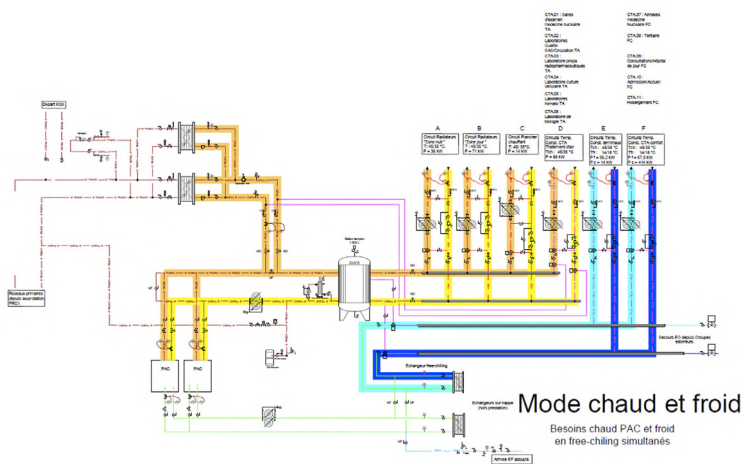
CTA.01 : Salles d'examen médecine nucléaire TA

CTA.02 : Laboratoires Cuisine Lavage/Circulation TA

CTA.03 : Laboratoire pièce radiopharmaceutiques TA

CTA.04 : Laboratoire culture cellulaire TA

CTA.05 : Laboratoires Isotopes TA

CTA.06 : Laboratoire de biologie TA

CTA.07 : Annexes médecine Nucléaire FC

CTA.08 : Tertiaire FC

CTA.09 : Consultations/Hôpital de jour FC

CTA.10 : Admission/Accueil FC

CTA.11 : Hébergement FC

Départ EGS

Réseaux primaires depuis sous-station PAC1

A
Circuit Radiateurs "Zone nuit"
T : 45/35 °C
P = 36 kW

B
Circuit Radiateurs "Zone jour"
T : 45/35 °C
P = 71 kW

C
Circuit Plancher chauffant
T : 40 /30°C
P = 14 kW

D
Circuits Temp. Const. CTA "Traitement d'air"
T°ch : 45/35 °C
P = 68 kW

E
Circuits Temp. Const. terminaux
T°ch : 45/35 °C
T°fr : 14/18 °C
P ch = 55,2 kW
P fr = 14 kW

F
Circuits Temp. Const. CTA confort
T°ch : 45/35 °C
T°fr : 14/18 °C
P ch = 67,5 kW
P fr = 414 kW

Ballon tampon
1 500 L

PAC

PAC

Echangeur free-chilling

Echangeurs sur nappe (hors prestation)

Retours RC depuis Groupes extérieurs

Arrivée EF adoucie

Mode chaud et froid

Besoins chaud PAC et froid en free-chiling simultanés